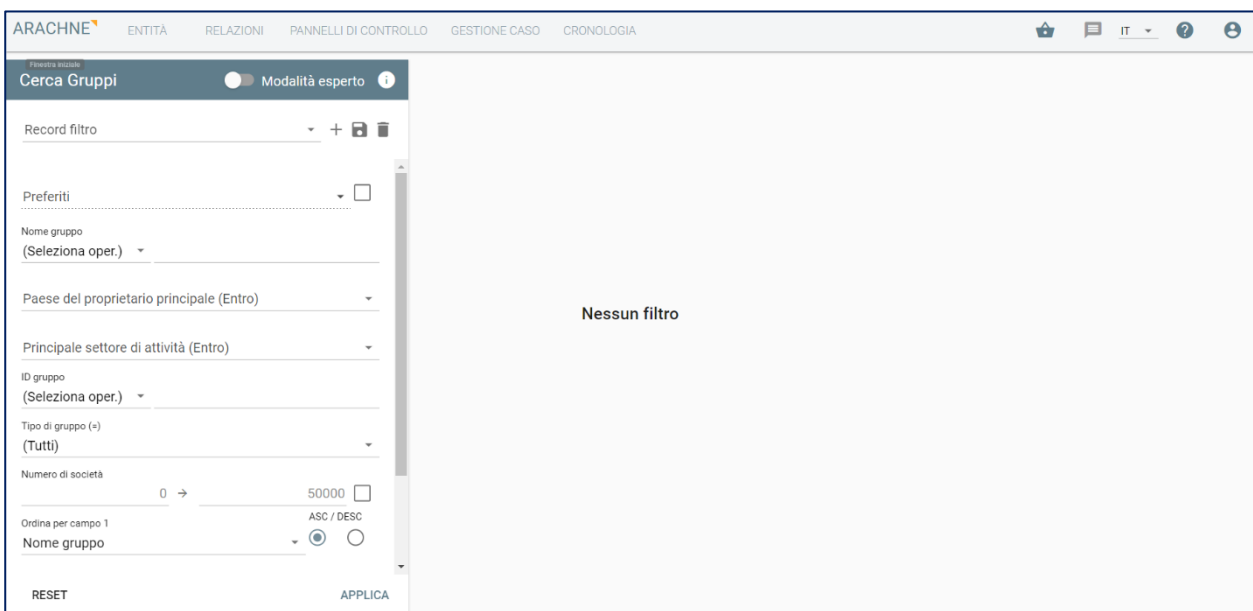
ARACHNE ENTITÀ RELAZIONI PANNELLI DI CONTROLLO GESTIONE CASO CRONOLOGIA

IT

Finestra iniziale

Cerca Gruppi

Modalità esperto

Record filtro

Preferiti

Nome gruppo

(Seleziona oper.)

Paese del proprietario principale (Entro)

Principale settore di attività (Entro)

ID gruppo

(Seleziona oper.)

Tipo di gruppo (=)

(Tutti)

Numero di società

0 → 50000

Ordina per campo 1

ASC / DESC

Nome gruppo

RESET

APPLICA

Nessun filtro